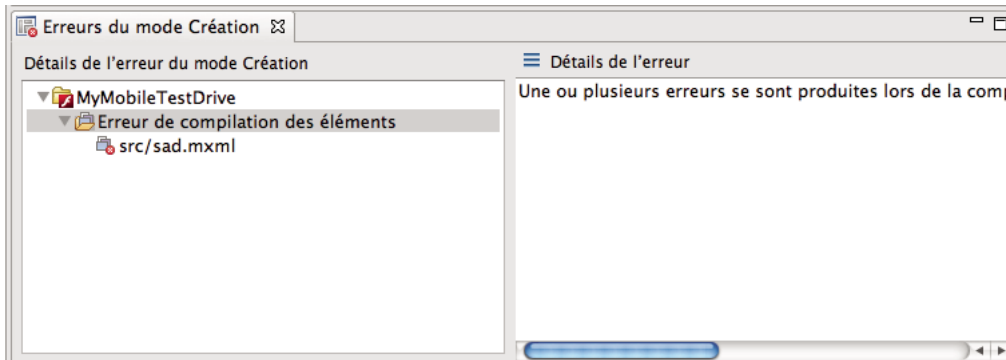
Erreurs du mode Création

Détails de l'erreur du mode Création

MyMobileTestDrive

Erreur de compilation des éléments

src/sad.mxml

Détails de l'erreur

Une ou plusieurs erreurs se sont produites lors de la comp